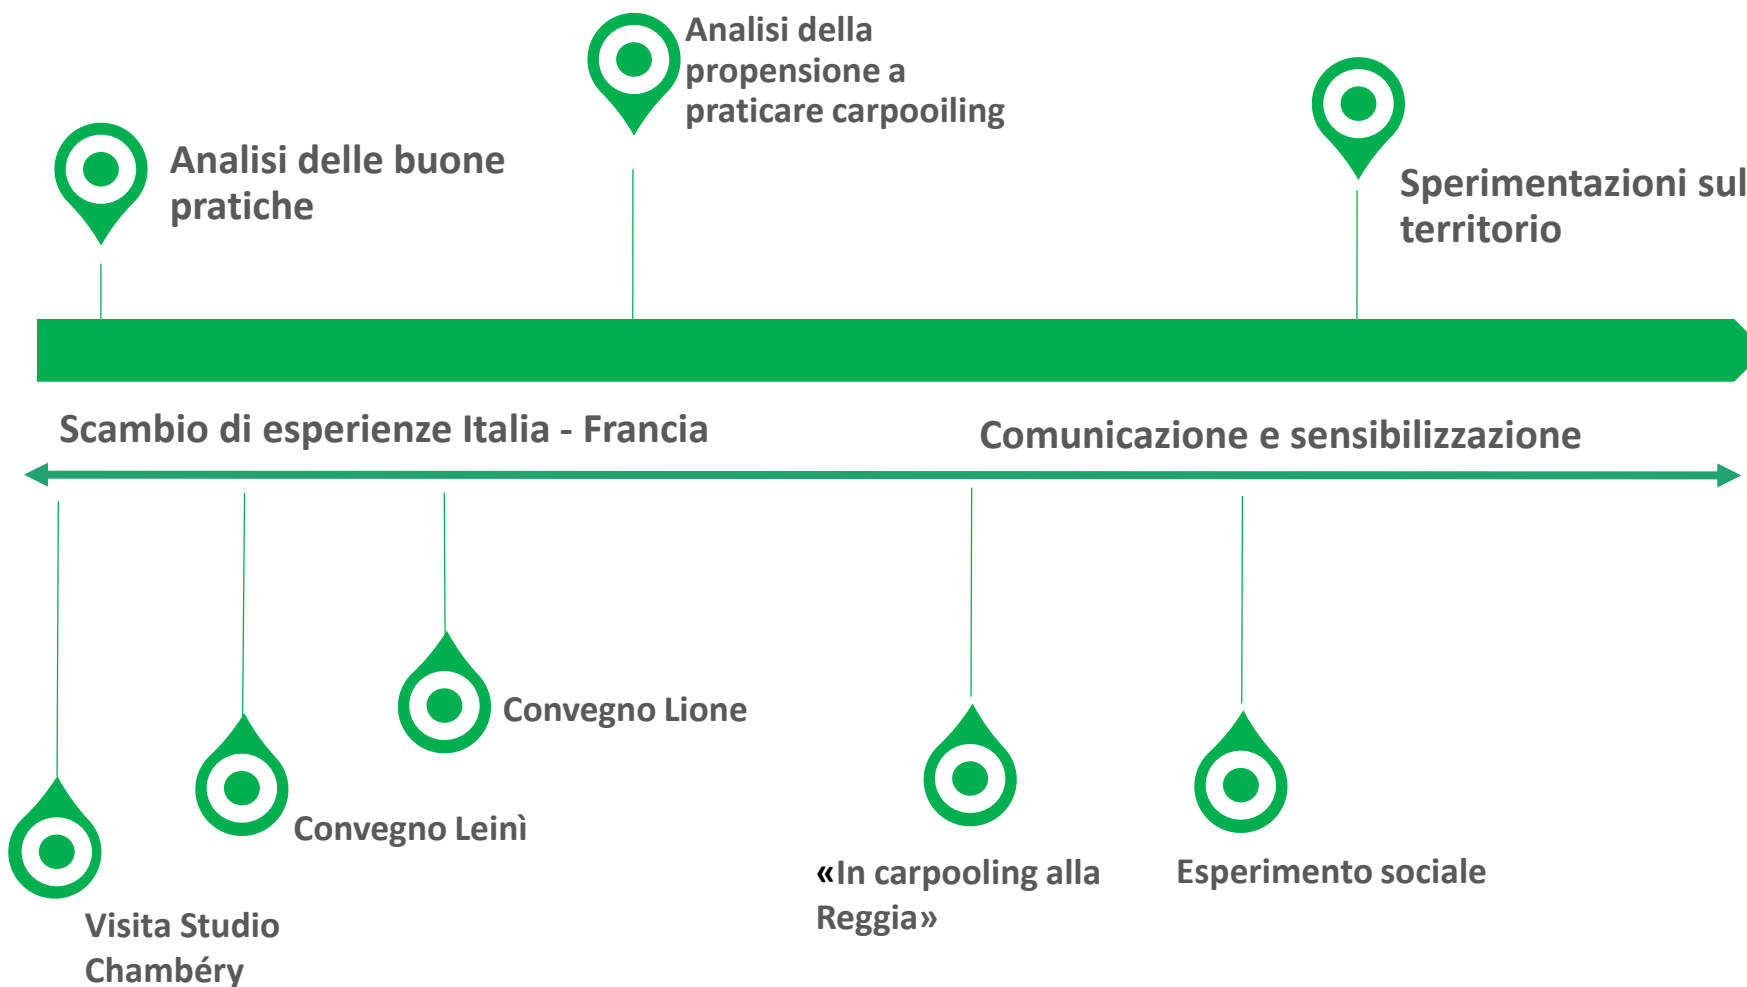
Analisi della propensione a praticare carpooiling

Analisi delle buone pratiche

Sperimentazioni sul territorio

Scambio di esperienze Italia - Francia

Comunicazione e sensibilizzazione

Convegno Lione

Convegno Leinì

Visita Studio Chambéry

«In carpooling alla Reggia»

Esperimento sociale